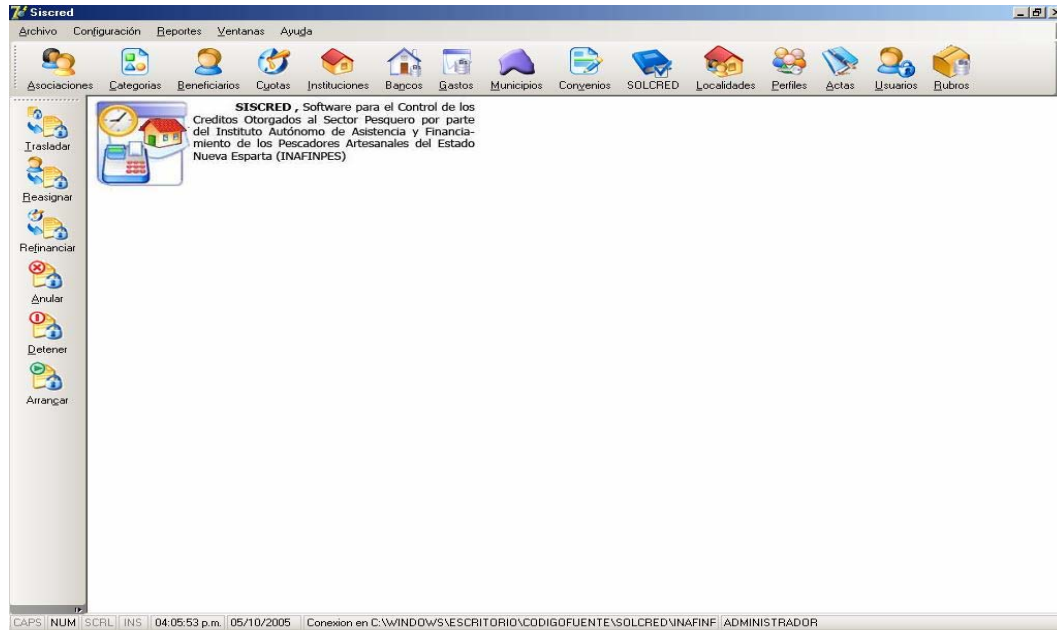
Siscred

Archivo Configuración Reportes Ventanas Ayuda

Asociaciones Categorias Beneficiarios Cuotas Instituciones Bancos Gastos Municipios Convenios SOLCRED Localidades Perfiles Actas Usuarios Rubros

Trasladar
Reasignar
Refinanciar
Anular
Detener
Arrançar

SISCRED , Software para el Control de los Creditos Otorgados al Sector Pesquero por parte del Instituto Autónomo de Asistencia y Financiamiento de los Pescadores Artesanales del Estado Nueva Esparta (INAFINPES)

CAPS NUM SCRL INS 04:05:53 p.m. 05/10/2005 Conexion en C:\WINDOWS\ESCRITORIO\CODIGOFUENTE\SOLCRED\INAFINF ADMINISTRADOR